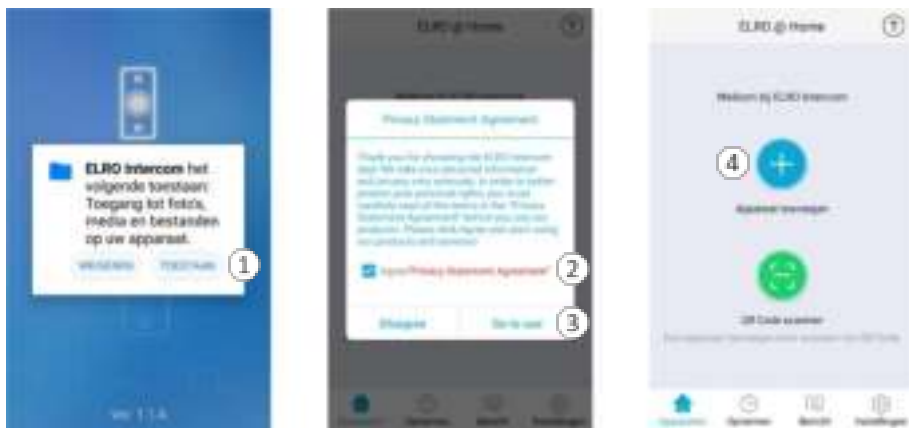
ELRO Intercom het volgende toestaan: Toegang tot foto's, media en bestanden op uw apparaat.

WEIGEREN TOESTAAN

1

Ver 1.1.4

ELRO @ Home

?

Privacy Statement Agreement

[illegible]

Agree Privacy Statement Agreement

2

Disagree Go to use

3

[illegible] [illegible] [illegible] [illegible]

ELRO @ Home

?

Welkom bij ELRO Intercom

4

Apparaat toevoegen

QR Code scanner

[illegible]

Apparaten Opnames Bericht Instellingen